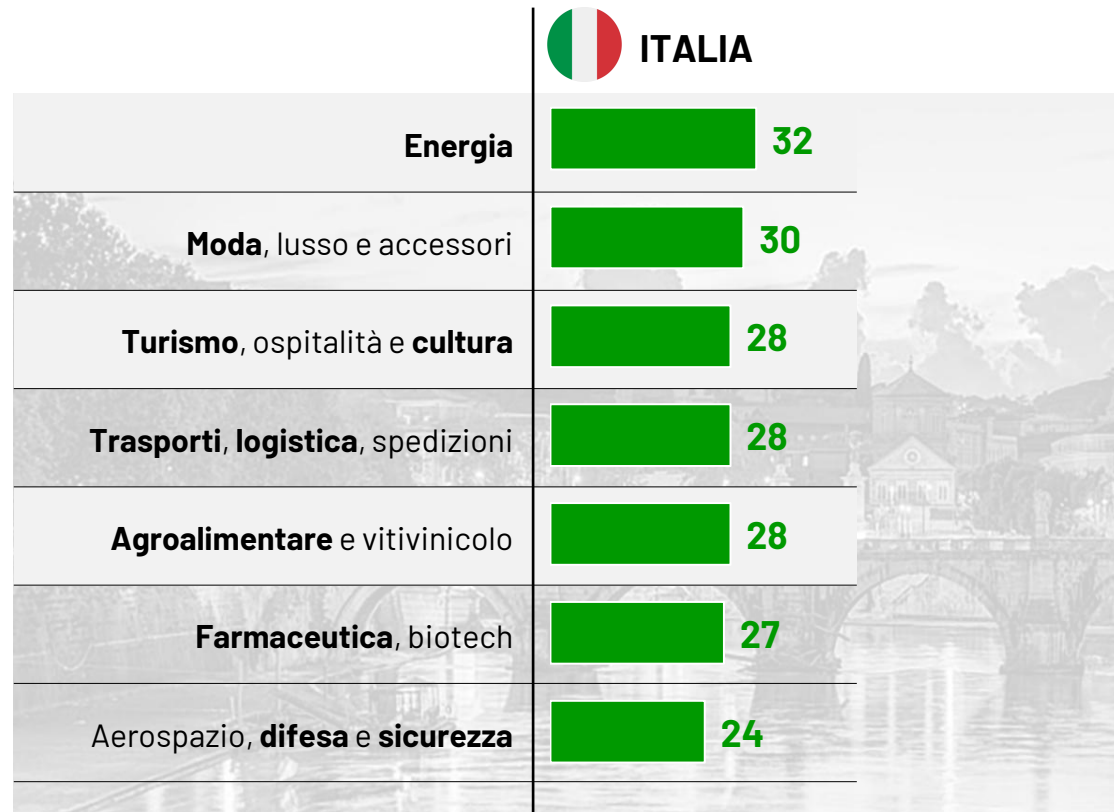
ITALIA

| | |
|---|---|
| Energia | 32 |
| Moda, lusso e accessori | 30 |
| Turismo, ospitalità e cultura | 28 |
| Trasporti, logistica, spedizioni | 28 |
| Agroalimentare e vitivinicolo | 28 |
| Farmaceutica, biotech | 27 |
| Aerospazio, difesa e sicurezza | 24 |